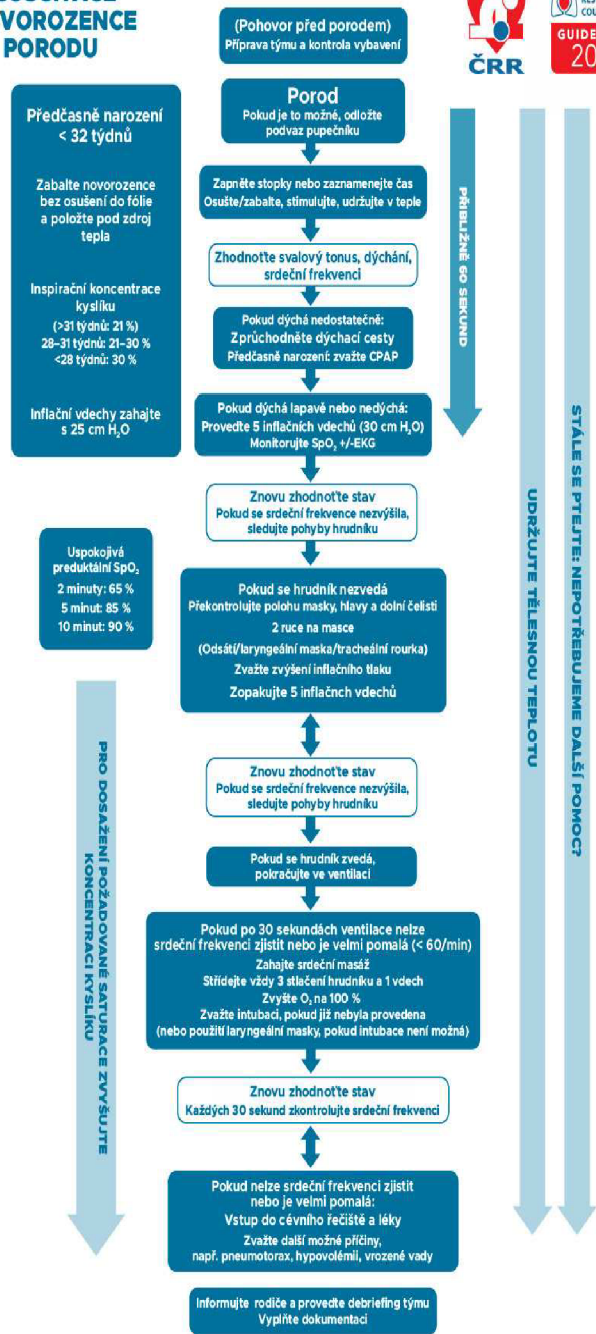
VOROZENCE
PORODU

ČRR

GUIDE 20

(Pohovor před porodem)
Příprava týmu a kontrola vybavení

Porod
Pokud je to možné, odložte podvaz pupečníku

Zapněte stopky nebo zaznamenejte čas
Osušte/zabalte, stimulujte, udržujte v teple

Zhodnoťte svalový tonus, dýchání, srdeční frekvenci

Pokud dýchá nedostatečně:
Zprůchodněte dýchací cesty
Předčasné narození: zvažte CPAP

Pokud dýchá lapavě nebo nedýchá:
Proveďte 5 inflačních vdechů (30 cm $H_2O$)
Monitorujte $SpO_2$ +/-EKG

PŘIBLIŽNĚ 60 SEKUND

Předčasné narození < 32 týdnů

Zabalte novorozence bez osušení do fólie a položte pod zdroj tepla

Inspirační koncentrace kyslíku
(>31 týdnů: 21 %)
28–31 týdnů: 21–30 %
<28 týdnů: 30 %

Inflační vdechy zahajte s 25 cm $H_2O$

Znovu zhodnoťte stav
Pokud se srdeční frekvence nezvýšila, sledujte pohyby hrudníku

Uspokojivá preduktální $SpO_2$
2 minuty: 65 %
5 minut: 85 %
10 minut: 90 %

Pokud se hrudník nezvedá
Překontrolujte polohu masky, hlavy a dolní čelisti
2 ruce na masce
(Odsátí/laryngeální maska/tracheální rourka)
Zvažte zvýšení inflačního tlaku
Zopakujte 5 inflačních vdechů

Znovu zhodnoťte stav
Pokud se srdeční frekvence nezvýšila, sledujte pohyby hrudníku

Pokud se hrudník zvedá, pokračujte ve ventilaci

Pokud po 30 sekundách ventilace nelze srdeční frekvenci zjistit nebo je velmi pomalá (< 60/min)
Zahajte srdeční masáž
Střídejte vždy 3 stlačení hrudníku a 1 vdech
Zvyšte $O_2$ na 100 %
Zvažte intubaci, pokud již nebyla provedena
(nebo použití laryngeální masky, pokud intubace není možná)

Znovu zhodnoťte stav
Každých 30 sekund zkontrolujte srdeční frekvenci

Pokud nelze srdeční frekvenci zjistit nebo je velmi pomalá:
Vstup do cévního řečiště a léky
Zvažte další možné příčiny, např. pneumotorax, hypovolémii, vrozené vady

Informujte rodiče a proveďte debriefing týmu
Vyplňte dokumentaci

PRO DOSAŽENÍ POŽADOVANÉ SATURACE ZVYŠUJTE KONCENTRACI KYSLÍKU

UDRŽUJTE TĚLESNOU TEPLOTU

STÁLE SE PTEJTE: NEPOTŘEBUJEME DALŠÍ POMOC?